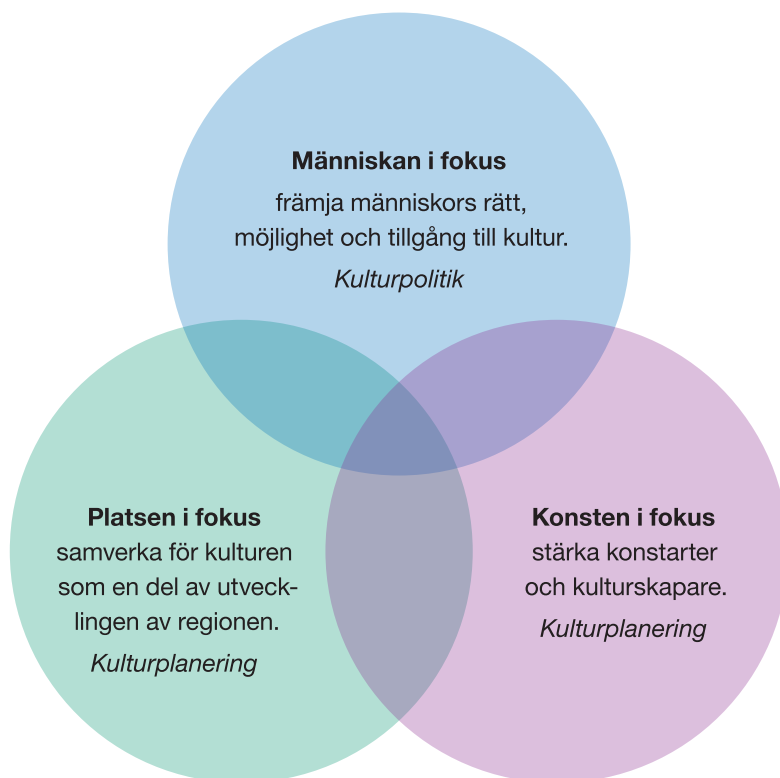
**Människan i fokus**
främja människors rätt, möjlighet och tillgång till kultur.
*Kulturpolitik*

**Platsen i fokus**
samverka för kulturen som en del av utvecklingen av regionen.
*Kulturplanering*

**Konsten i fokus**
stärka konstarter och kulturskapare.
*Kulturplanering*